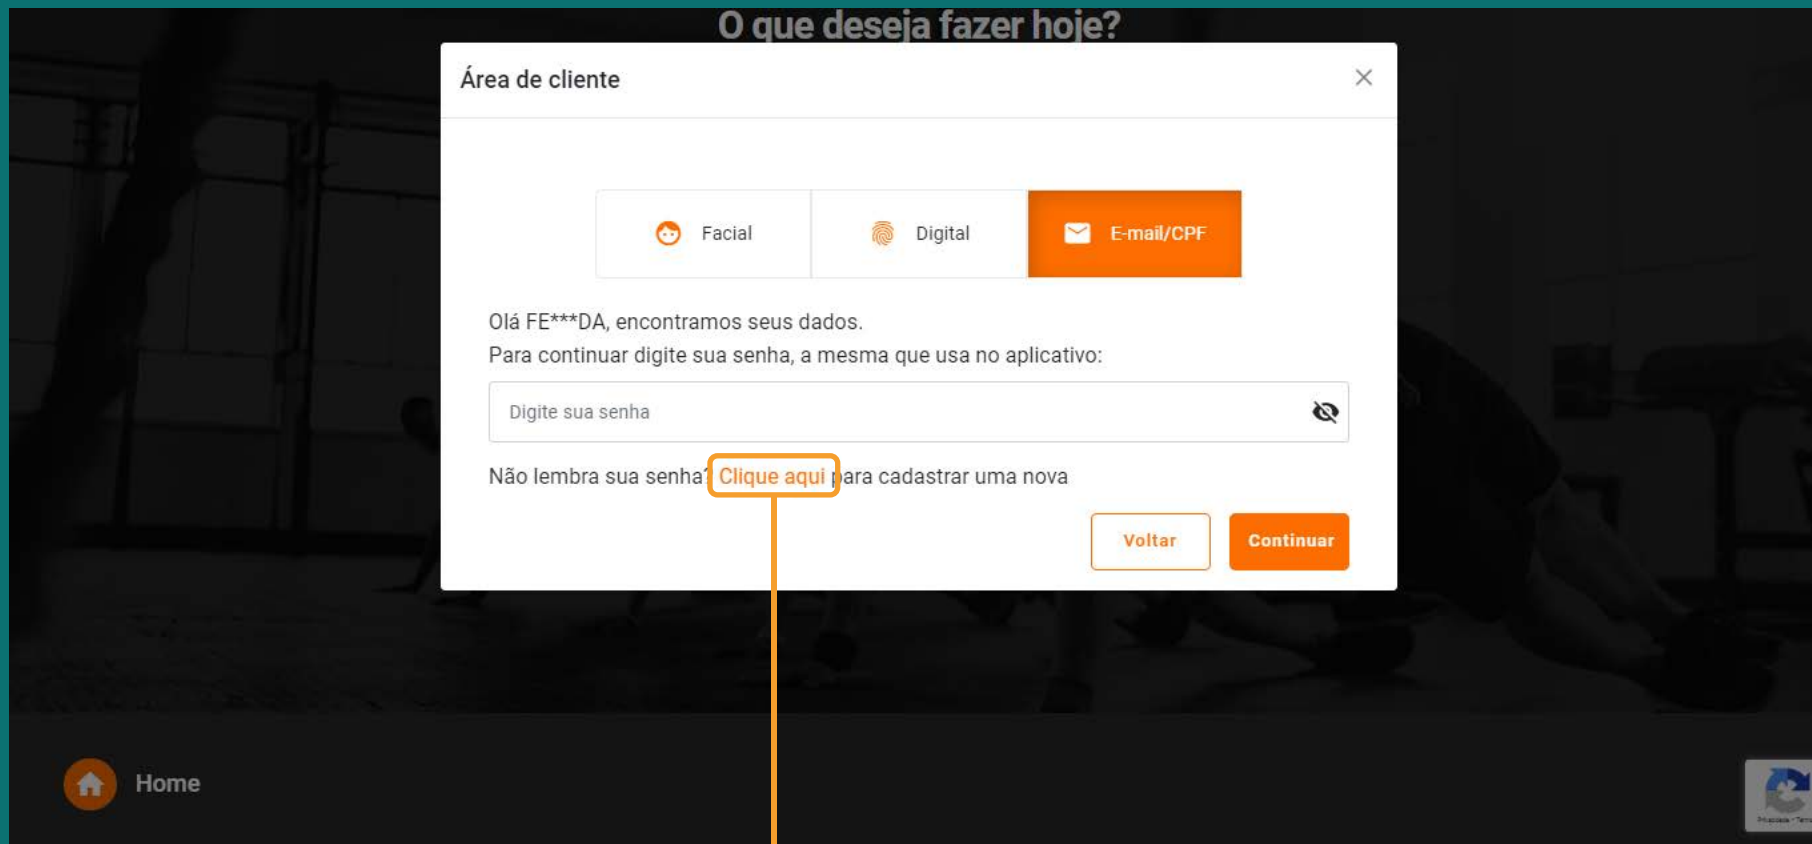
O que deseja fazer hoje?

Área de cliente

×

Facial

Digital

E-mail/CPF

Olá FE***DA, encontramos seus dados.
Para continuar digite sua senha, a mesma que usa no aplicativo:

Digite sua senha

Não lembra sua senha? Clique aqui para cadastrar uma nova

Voltar

Continuar

Home